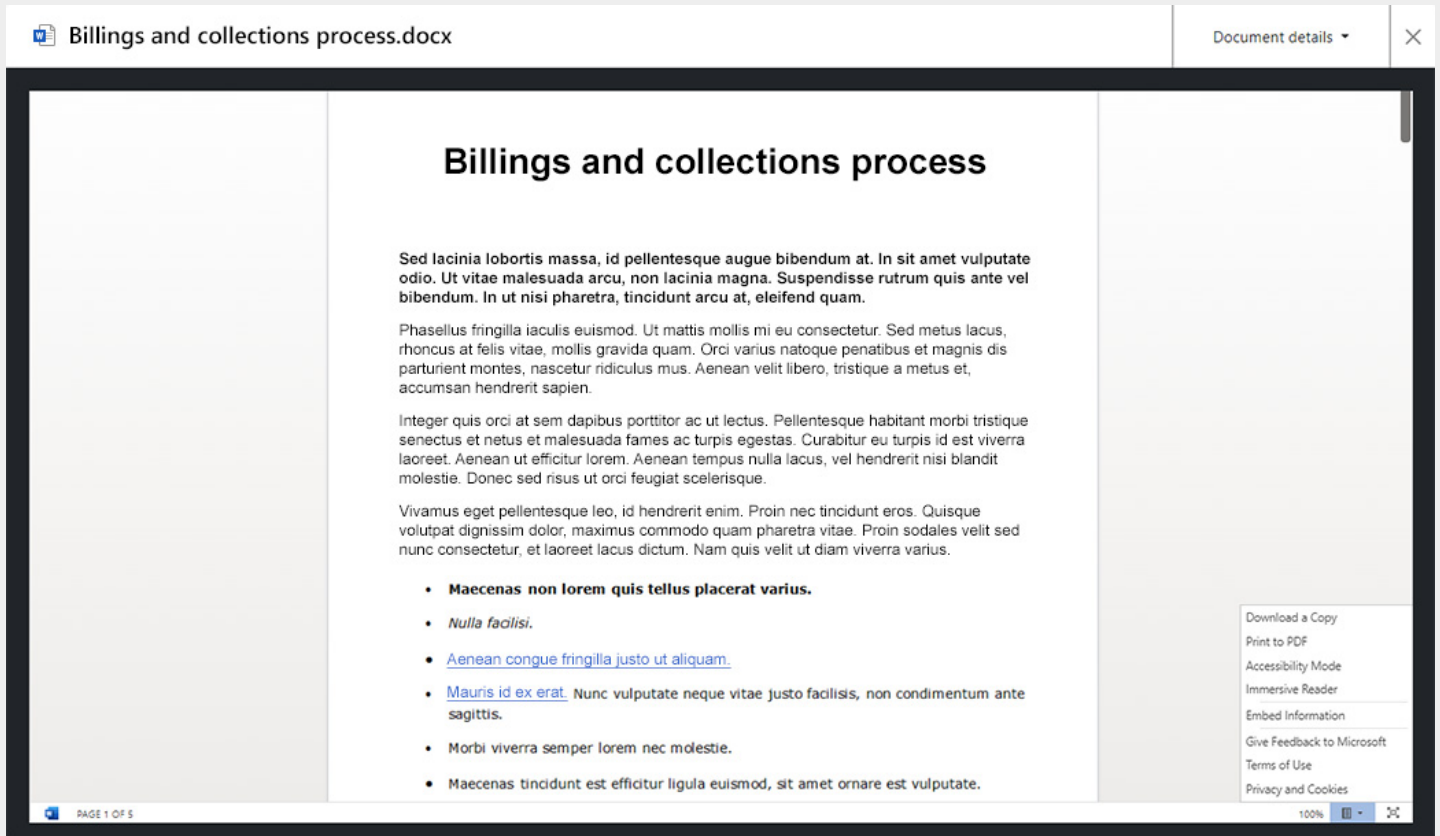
Billings and collections process.docx

Document details

Billings and collections process

**Sed lacinia lobortis massa, id pellentesque augue bibendum at. In sit amet vulputate odio. Ut vitae malesuada arcu, non lacinia magna. Suspendisse rutrum quis ante vel bibendum. In ut nisi pharetra, tincidunt arcu at, eleifend quam.**

Phasellus fringilla iaculis euismod. Ut mattis mollis mi eu consectetur. Sed metus lacus, rhoncus at felis vitae, mollis gravida quam. Orci varius natoque penatibus et magnis dis parturient montes, nascetur ridiculus mus. Aenean velit libero, tristique a metus et, accumsan hendrerit sapien.

Integer quis orci at sem dapibus porttitor ac ut lectus. Pellentesque habitant morbi tristique senectus et netus et malesuada fames ac turpis egestas. Curabitur eu turpis id est viverra laoreet. Aenean ut efficitur lorem. Aenean tempus nulla lacus, vel hendrerit nisi blandit molestie. Donec sed risus ut orci feugiat scelerisque.

Vivamus eget pellentesque leo, id hendrerit enim. Proin nec tincidunt eros. Quisque volutpat dignissim dolor, maximus commodo quam pharetra vitae. Proin sodales velit sed nunc consectetur, et laoreet lacus dictum. Nam quis velit ut diam viverra varius.

- **Maecenas non lorem quis tellus placerat varius.**
- *Nulla facilisi.*
- Aenean congue fringilla justo ut aliquam.
- Mauris id ex erat. Nunc vulputate neque vitae justo facilisis, non condimentum ante sagittis.
- Morbi viverra semper lorem nec molestie.
- Maecenas tincidunt est efficitur ligula euismod, sit amet ornare est vulputate.

Download a Copy
Print to PDF
Accessibility Mode
Immersive Reader
Embed Information
Give Feedback to Microsoft
Terms of Use
Privacy and Cookies

PAGE 1 OF 5

100%